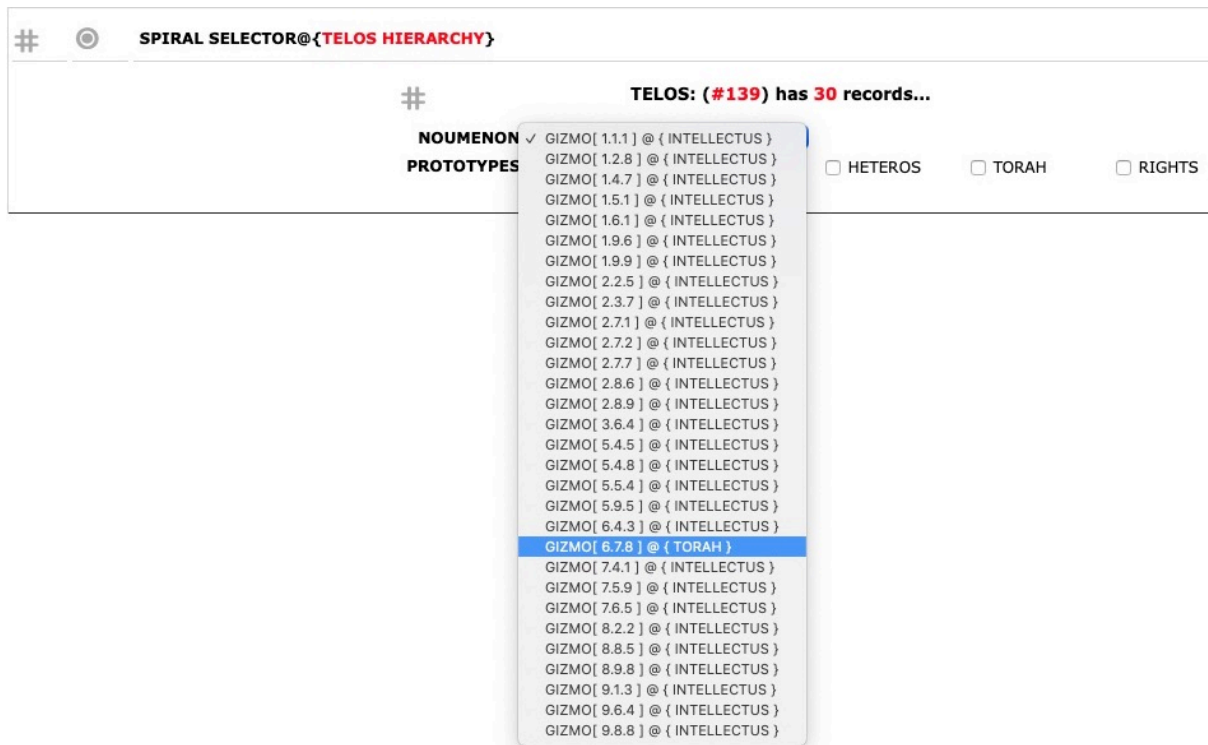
#

SPIRAL SELECTOR@{TELOS HIERARCHY}

#

TELOS: (#139) has 30 records...

NOUMENON
PROTOTYPES

✓ GIZMO[ 1.1.1 ] @ { INTELLECTUS }
GIZMO[ 1.2.8 ] @ { INTELLECTUS }
GIZMO[ 1.4.7 ] @ { INTELLECTUS }
GIZMO[ 1.5.1 ] @ { INTELLECTUS }
GIZMO[ 1.6.1 ] @ { INTELLECTUS }
GIZMO[ 1.9.6 ] @ { INTELLECTUS }
GIZMO[ 1.9.9 ] @ { INTELLECTUS }
GIZMO[ 2.2.5 ] @ { INTELLECTUS }
GIZMO[ 2.3.7 ] @ { INTELLECTUS }
GIZMO[ 2.7.1 ] @ { INTELLECTUS }
GIZMO[ 2.7.2 ] @ { INTELLECTUS }
GIZMO[ 2.7.7 ] @ { INTELLECTUS }
GIZMO[ 2.8.6 ] @ { INTELLECTUS }
GIZMO[ 2.8.9 ] @ { INTELLECTUS }
GIZMO[ 3.6.4 ] @ { INTELLECTUS }
GIZMO[ 5.4.5 ] @ { INTELLECTUS }
GIZMO[ 5.4.8 ] @ { INTELLECTUS }
GIZMO[ 5.5.4 ] @ { INTELLECTUS }
GIZMO[ 5.9.5 ] @ { INTELLECTUS }
GIZMO[ 6.4.3 ] @ { INTELLECTUS }
GIZMO[ 6.7.8 ] @ { TORAH }
GIZMO[ 7.4.1 ] @ { INTELLECTUS }
GIZMO[ 7.5.9 ] @ { INTELLECTUS }
GIZMO[ 7.6.5 ] @ { INTELLECTUS }
GIZMO[ 8.2.2 ] @ { INTELLECTUS }
GIZMO[ 8.8.5 ] @ { INTELLECTUS }
GIZMO[ 8.9.8 ] @ { INTELLECTUS }
GIZMO[ 9.1.3 ] @ { INTELLECTUS }
GIZMO[ 9.6.4 ] @ { INTELLECTUS }
GIZMO[ 9.8.8 ] @ { INTELLECTUS }

HETEROS
TORAH
RIGHTS